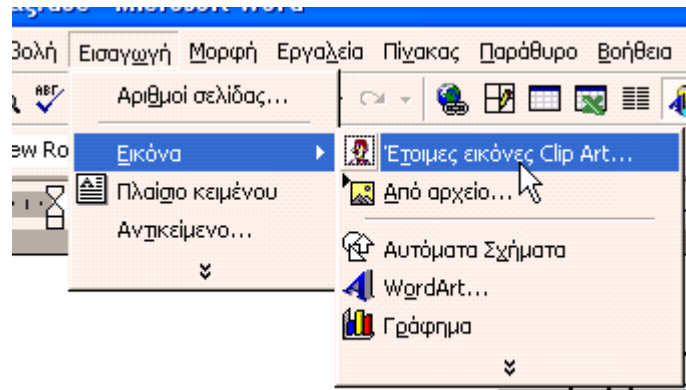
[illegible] - Microsoft Word

Βολή Εισαγωγή Μορφή Εργαλεία Πίνακας Παράθυρο Βοήθεια

Αριθμοί σελίδας...

ew Ro

Εικόνα

Πλαίσιο κειμένου

Αντικείμενο...

Έτοιμες εικόνες Clip Art...

Από αρχείο...

Αυτόματα Σχήματα

WordArt...

Γράφημα